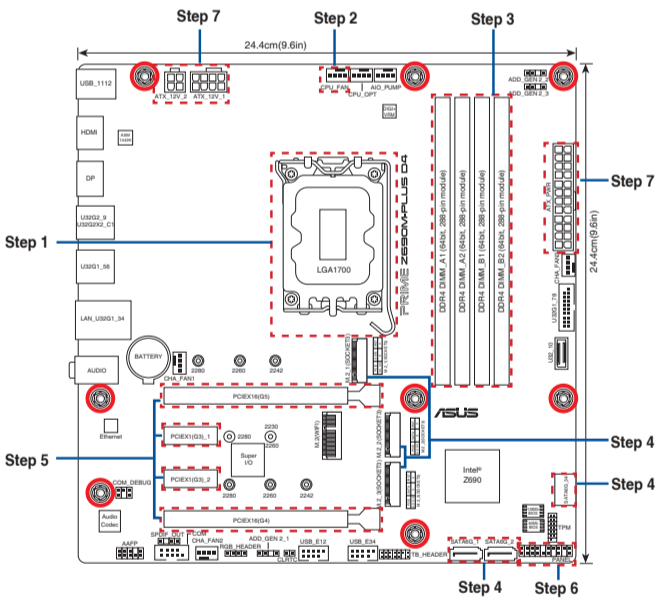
Step 7
Step 2
Step 3
24.4cm(9.6in)
ATX_12V_2
ATX_12V_1
CPU_FAN
CPU_OPT
AIO_PUMP
ADD_GEN2_2
ADD_GEN2_3
USB_1112
HDMI
DP
U32G2_9
U32G2X2_C1
U32G1_56
LAN_U32G1_34
AUDIO
PRIME Z690M-PLUS D4
LGA1700
DDR4 DIMM_A1 (64bit, 288-pin module)
DDR4 DIMM_A2 (64bit, 288-pin module)
DDR4 DIMM_B1 (64bit, 288-pin module)
DDR4 DIMM_B2 (64bit, 288-pin module)
ATX_PWR
Step 7
24.4cm(9.6in)
Step 1
CHA_FAN3
U32G1_78
USB_10
BATTERY
CHA_FAN1
2280
2260
2242
M.2_1(SOCKET3)
PCIEX16(G5)
ASUS
Ethernet
PCIEX1(G3)_1
2280
2230
2260
M.2(WIFI)
M.2_2(SOCKET3)
Step 4
Step 5
Super I/O
Intel® Z690
PCIEX1(G3)_2
M.2_3(SOCKET3)
SATA6G_34
Step 4
COM_DEBUG
2280
2260
2242
Audio Codec
PCIEX16(G4)
TPM
AAFP
SPDIF_OUT
CHA_FAN4
CHA_FAN2
RGB_HEADER
ADD_GEN2_1
CLRTC
USB_E12
USB_E34
TB_HEADER
SATA6G_1
SATA6G_2
PANEL
Step 4
Step 6